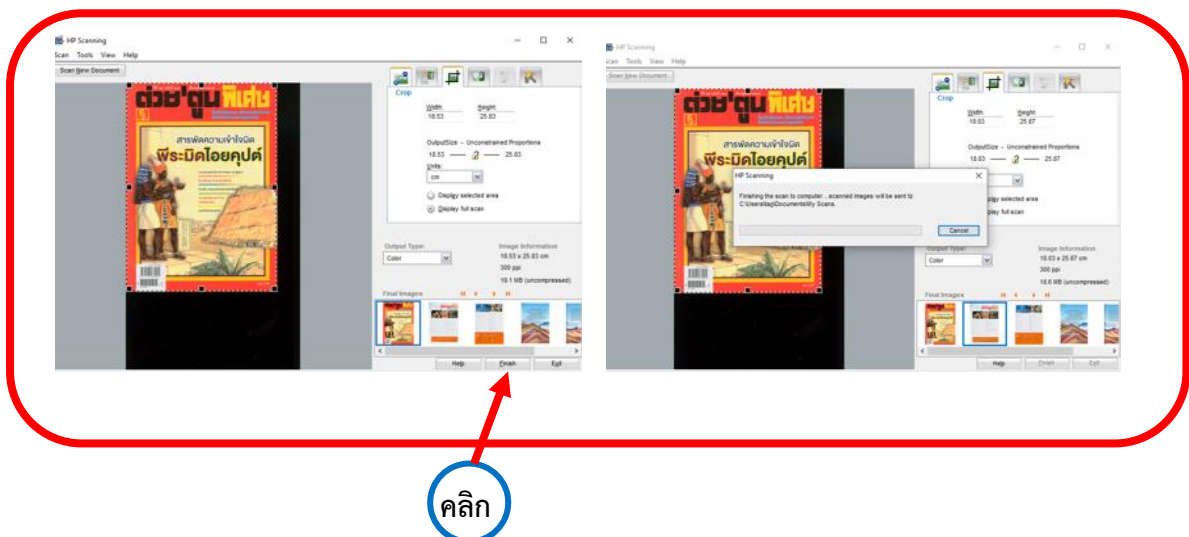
HP Scanning

Scan Tools View Help

Scan New Document

ต่วย'ตูน พิเศษ

สารพัดความเข้าใจผิด

พีระมิดไอยคุปต์

Crop

Width: 18.53

Height: 25.83

OutputSize - Unconstrained Proportions

18.53 — 25.83

Units

cm

Display selected area

Display full scan

Output Type:

Color

Image Information

18.53 x 25.83 cm

300 ppi

19.1 MB (uncompressed)

Final Images

Help

Finish

Exit

HP Scanning

Scan Tools View Help

Scan New Document

ต่วย'ตูน พิเศษ

สารพัดความเข้าใจผิด

พีระมิดไอยคุปต์

Crop

Width: 18.03

Height: 25.87

OutputSize - Unconstrained Proportions

18.03 — 25.87

HP Scanning

Finishing the scan to computer ...scanned images will be sent to C:\Users\tap\Documents\My Scans.

Cancel

play selected area

play full scan

Output Type:

Color

Image Information

18.03 x 25.87 cm

300 ppi

18.6 MB (uncompressed)

Final Images

Help

Finish

Exit

คลิก